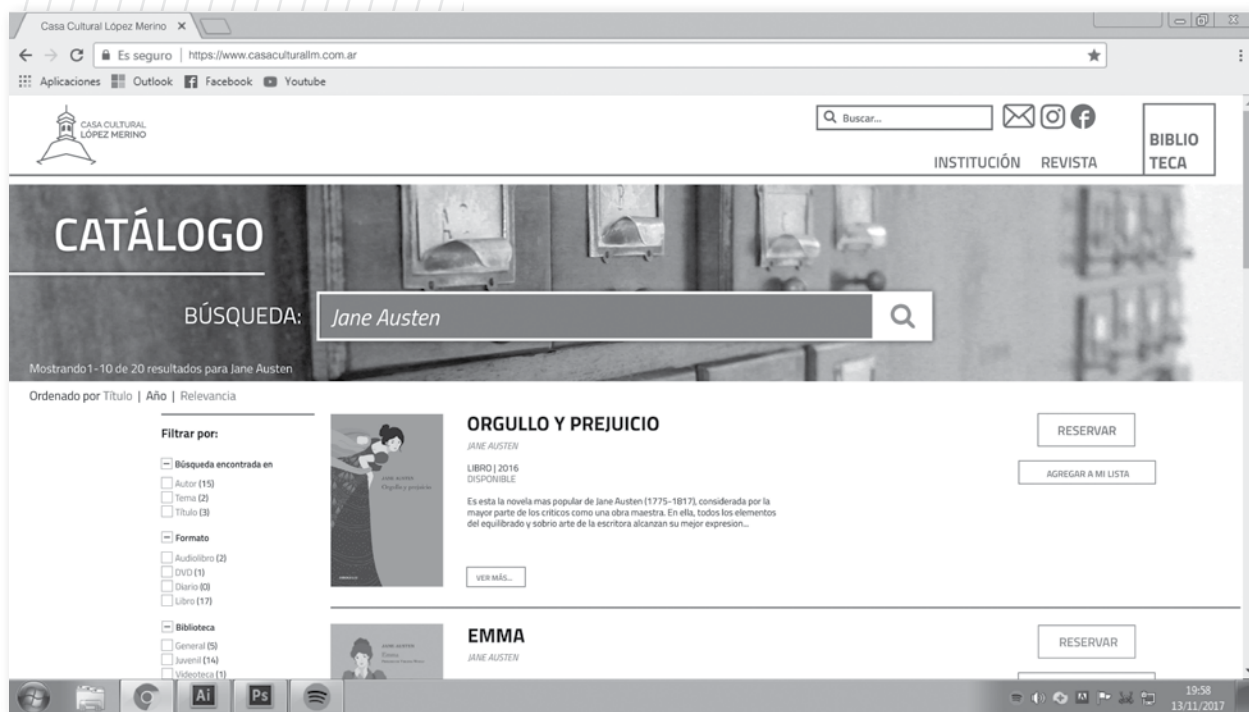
Casa Cultural López Merino ×

Es seguro | https://www.casaculturallm.com.ar

Aplicaciones Outlook Facebook Youtube

CASA CULTURAL LÓPEZ MERINO

Buscar...

INSTITUCIÓN REVISTA

BIBLIO TECA

CATÁLOGO

BÚSQUEDA: Jane Austen

Mostrando1-10 de 20 resultados para Jane Austen

Ordenado por Título | Año | Relevancia

Filtrar por:

Búsqueda encontrada en
Autor (15)
Tema (2)
Título (3)

Formato
Audiolibro (2)
DVD (1)
Diario (0)
Libro (17)

Biblioteca
General (5)
Juvenil (14)
Videoteca (1)

Jane Austen
Orgullo y prejuicio

ORGULLO Y PREJUICIO
JANE AUSTEN
LIBRO | 2016
DISPONIBLE
Es esta la novela mas popular de Jane Austen (1775-1817), considerada por la mayor parte de los críticos como una obra maestra. En ella, todos los elementos del equilibrado y sobrio arte de la escritora alcanzan su mejor expresion...

VER MÁS...

RESERVAR

AGREGAR A MI LISTA

Jane Austen
Emma

EMMA
JANE AUSTEN

RESERVAR

19:58
13/11/2017